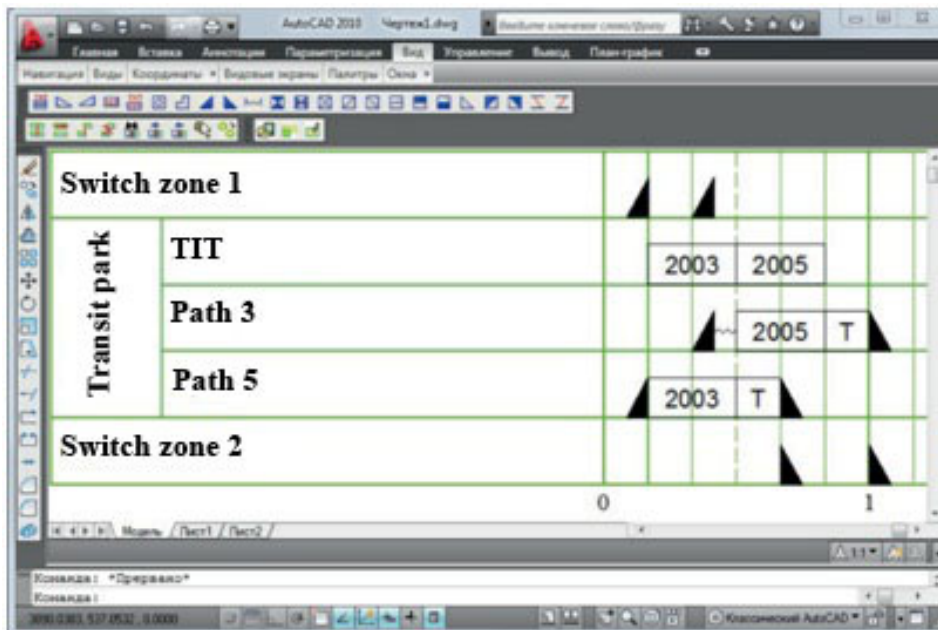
AutoCAD 2010 Чертеж1.dwg Введите ключевое слово/фразу

Главная Вставка Аннотации Параметризация Вид Управление Вывод План-график

Навигация Виды Координаты Видовые экраны Палитры Окна

Switch zone 1

Transit park

TIT

2003 2005

Path 3

2005 T

Path 5

2003 T

Switch zone 2

0

1

Модель Лист1 Лист2

Команда: *Прервано*

Команда:

3090.0303, 537.0532, 0.0000

Классический AutoCAD